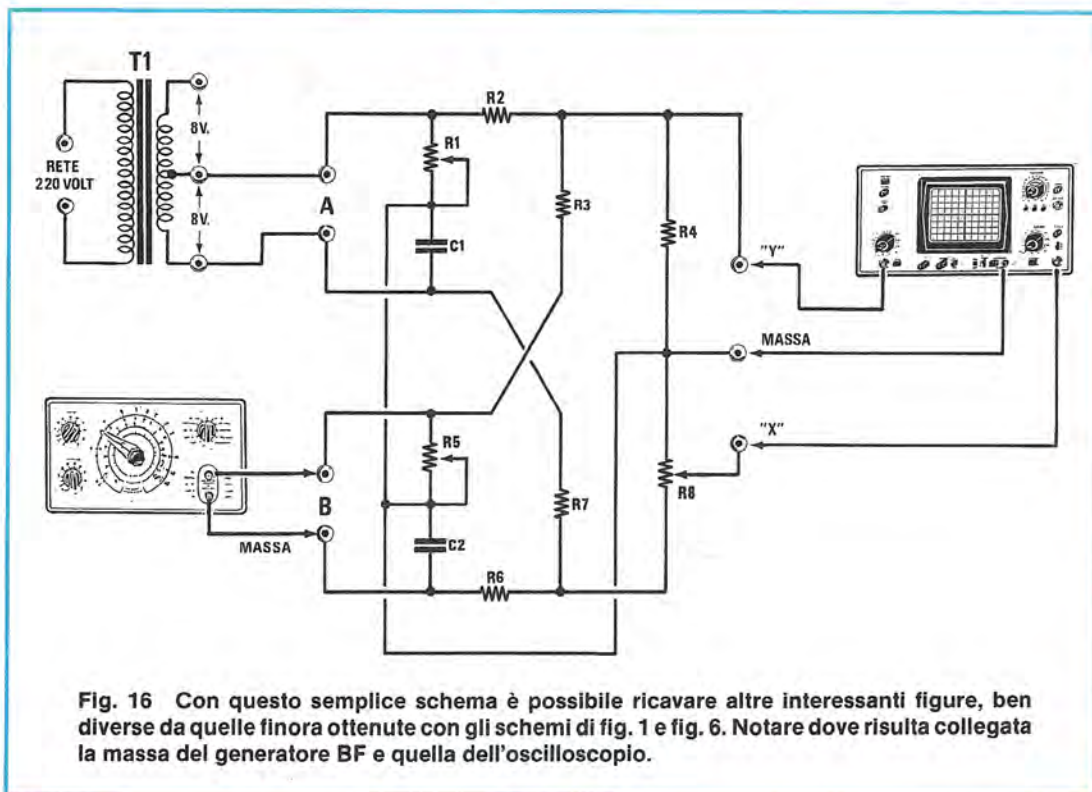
T1

RETE
220 VOLT

8V.

8V.

A

R2

R1

C1

R3

R4

"Y"

MASSA

"X"

R5

C2

R7

R8

B

MASSA

R6

Fig. 16 Con questo semplice schema è possibile ricavare altre interessanti figure, ben diverse da quelle finora ottenute con gli schemi di fig. 1 e fig. 6. Notare dove risulta collegata la massa del generatore BF e quella dell'oscilloscopio.